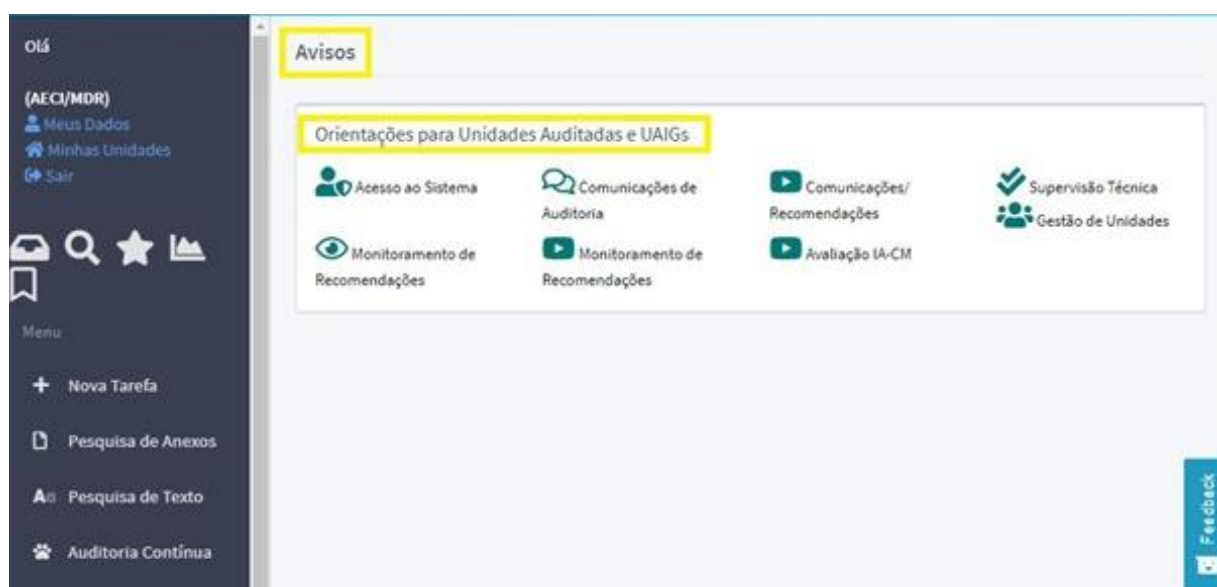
Olá

(AECI/MDR)
Meus Dados
Minhas Unidades
Sair

Menu

Nova Tarefa

Pesquisa de Anexos

Aa Pesquisa de Texto

Auditoria Contínua

Avisos

Orientações para Unidades Auditadas e UAIGs

Acesso ao Sistema

Comunicações de Auditoria

Comunicações/ Recomendações

Supervisão Técnica

Gestão de Unidades

Monitoramento de Recomendações

Monitoramento de Recomendações

Avaliação IA-CM

Feedback